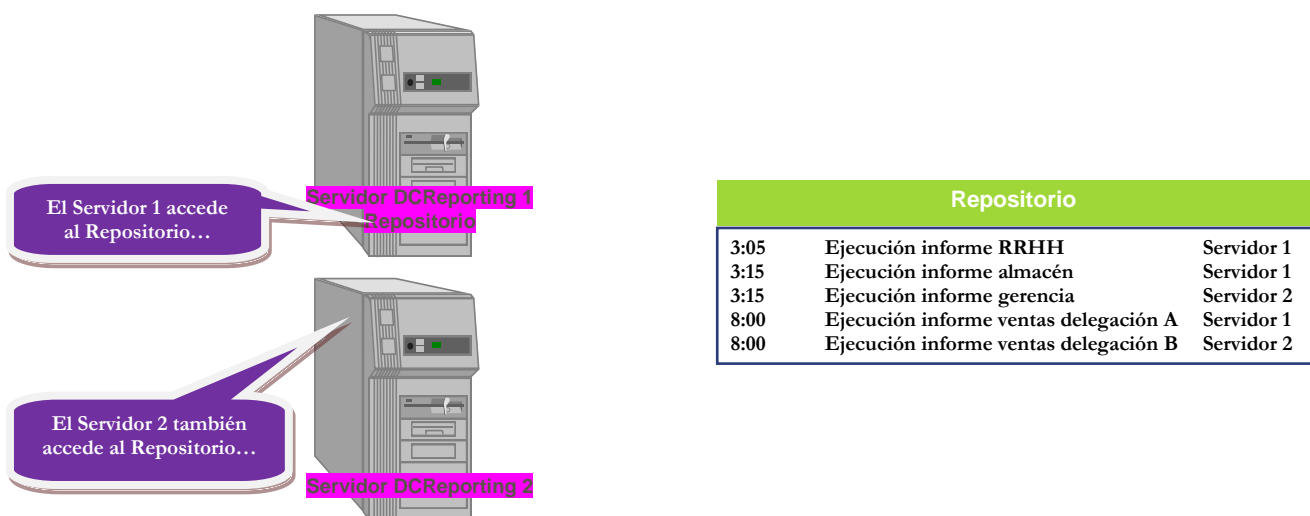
El Servidor 1 accede al Repositorio…

Servidor DCReporting 1
Repositorio

El Servidor 2 también accede al Repositorio…

Servidor DCReporting 2

Repositorio

| | | |
|---|---|---|
| 3:05 | Ejecución informe RRHH | Servidor 1 |
| 3:15 | Ejecución informe almacén | Servidor 1 |
| 3:15 | Ejecución informe gerencia | Servidor 2 |
| 8:00 | Ejecución informe ventas delegación A | Servidor 1 |
| 8:00 | Ejecución informe ventas delegación B | Servidor 2 |